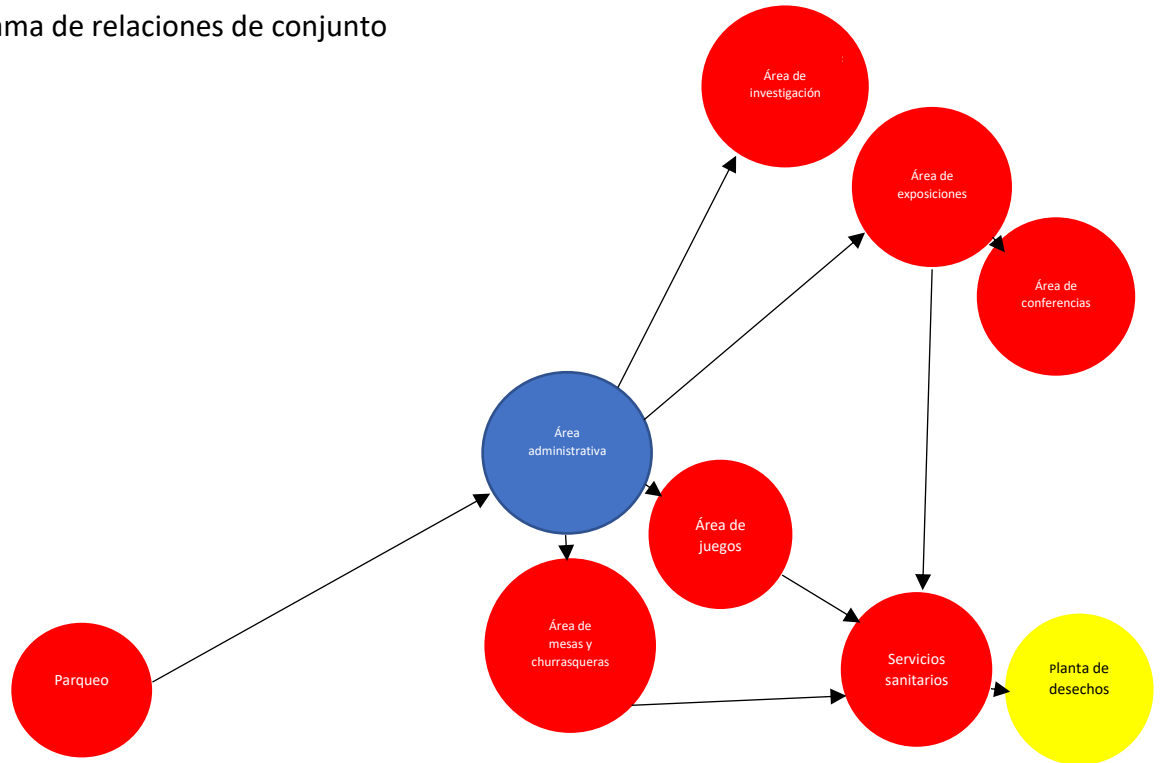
ma de relaciones de conjunto

Área de investigación

Área de exposiciones

Área de conferencias

Área administrativa

Área de juegos

Área de mesas y churrasqueras

Parqueo

Servicios sanitarios

Planta de desechos